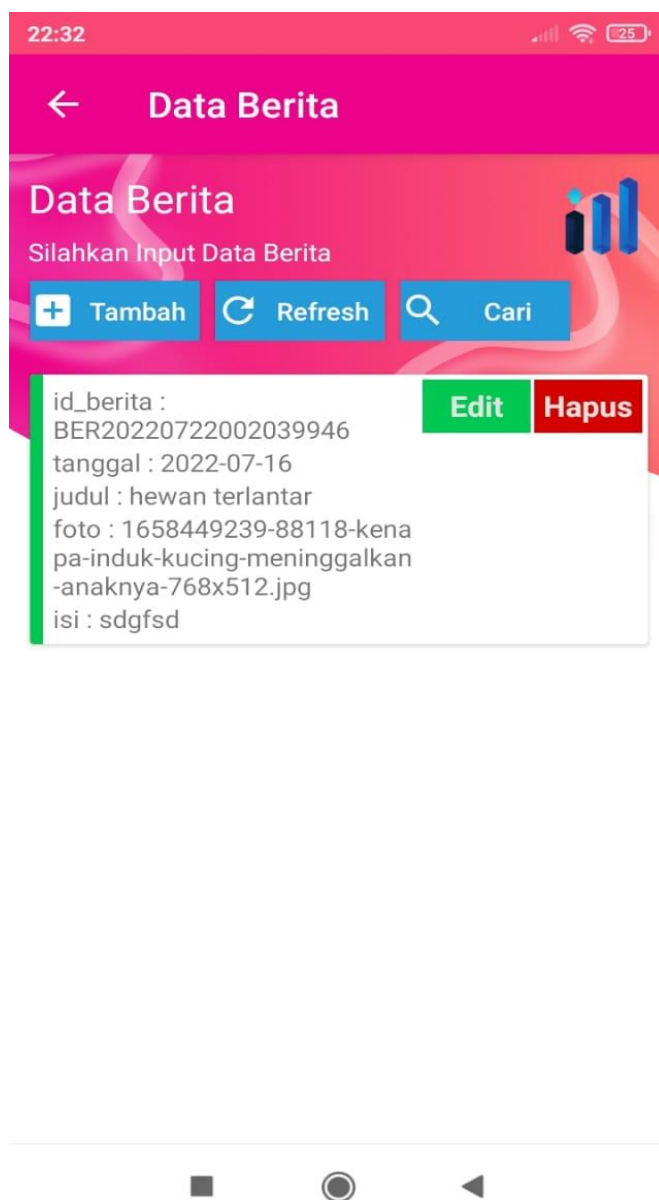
22:32

25

Data Berita

Data Berita

Silahkan Input Data Berita

Tambah

Refresh

Cari

id_berita : BER20220722002039946

Edit

Hapus

tanggal : 2022-07-16

judul : hewan terlantar

foto : 1658449239-88118-kenapa-induk-kucing-meninggalkan-anaknya-768x512.jpg

isi : sdgfsd